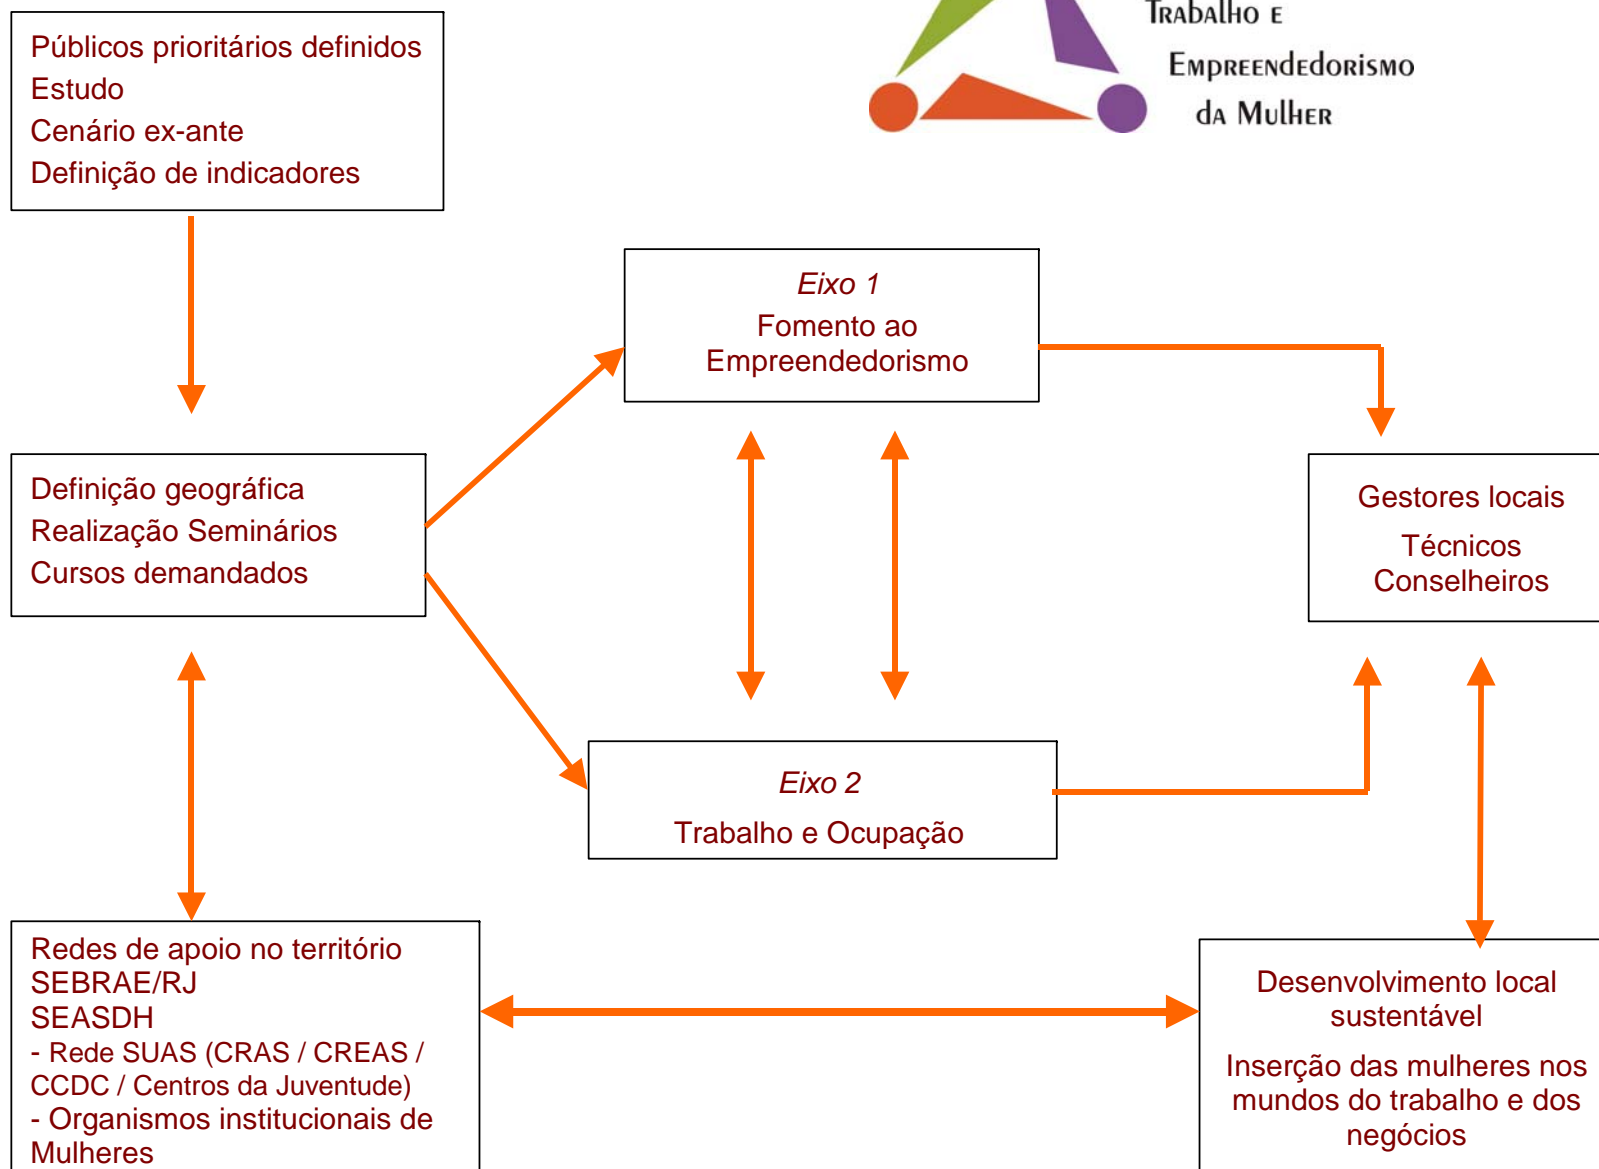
Trabalho e
Empreendedorismo
da Mulher

Públicos prioritários definidos
Estudo
Cenário ex-ante
Definição de indicadores

Eixo 1
Fomento ao Empreendedorismo

Definição geográfica
Realização Seminários
Cursos demandados

Gestores locais
Técnicos
Conselheiros

Eixo 2
Trabalho e Ocupação

Redes de apoio no território
SEBRAE/RJ
SEASDH
- Rede SUAS (CRAS / CREAS / CCDC / Centros da Juventude)
- Organismos institucionais de Mulheres

Desenvolvimento local sustentável
Inserção das mulheres nos mundos do trabalho e dos negócios